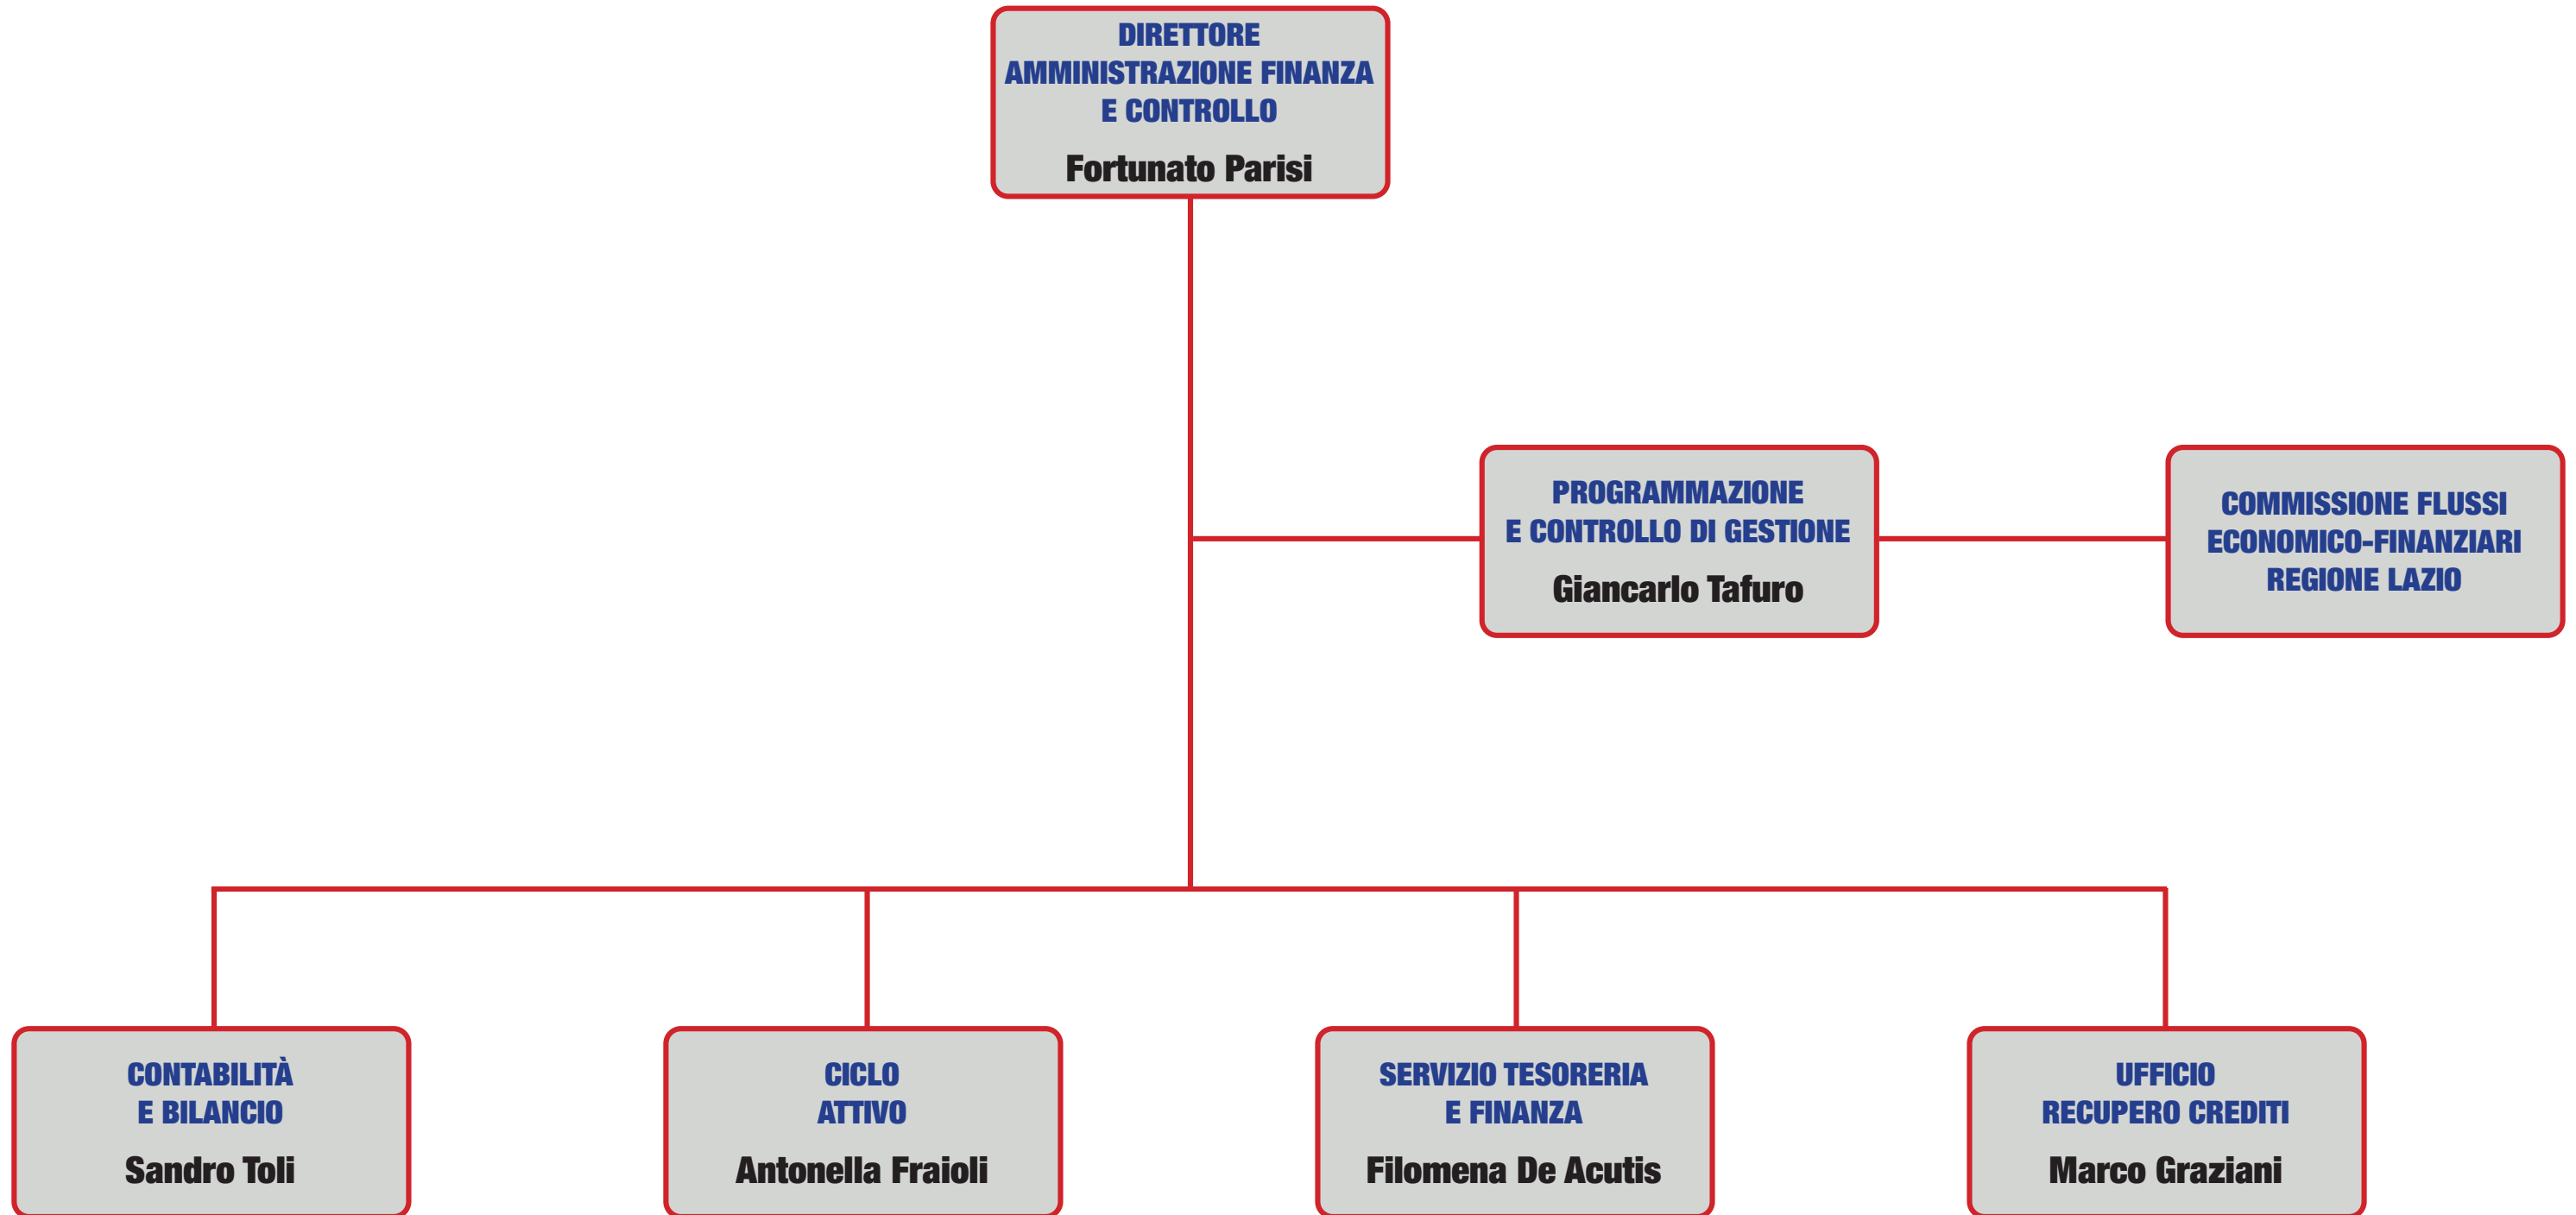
DIRETTORE AMMINISTRAZIONE FINANZA E CONTROLLO

Fortunato Parisi

PROGRAMMAZIONE E CONTROLLO DI GESTIONE

Giancarlo Tafuro

COMMISSIONE FLUSSI ECONOMICO-FINANZIARI REGIONE LAZIO

CONTABILITÀ E BILANCIO

Sandro Toli

CICLO ATTIVO

Antonella Fraioli

SERVIZIO TESORERIA E FINANZA

Filomena De Acutis

UFFICIO RECUPERO CREDITI

Marco Graziani